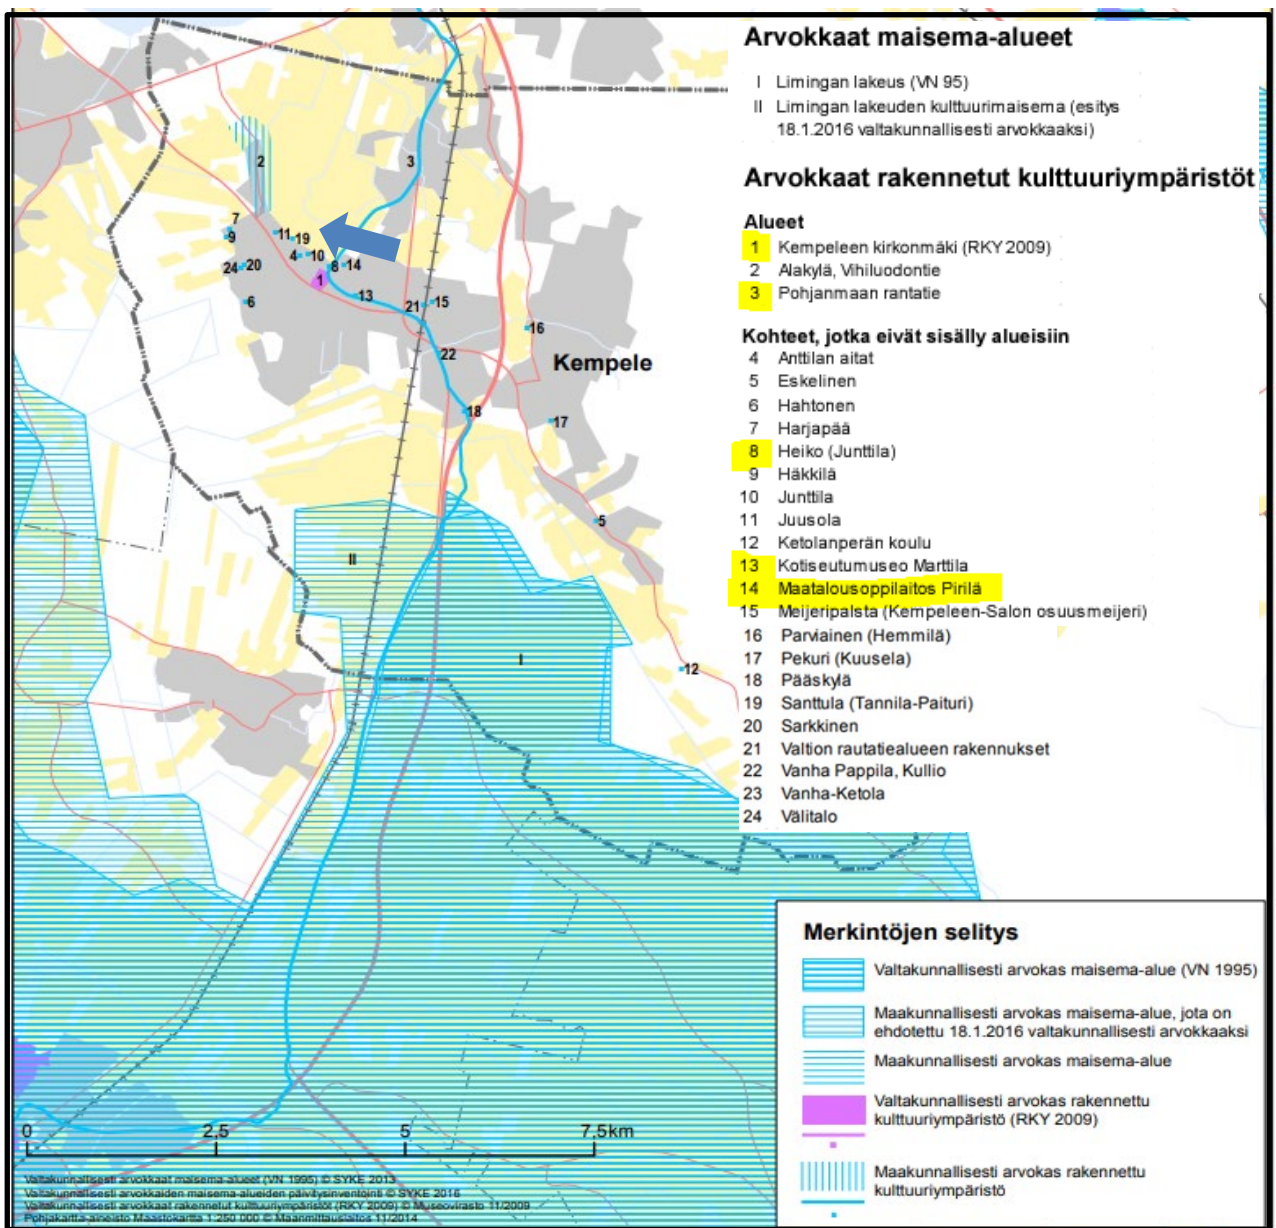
Arvokkaat maisema-alueet

I Limingan lakeus (VN 95)
II Limingan lakeuden kulttuurimaisema (esitys 18.1.2016 valtakunnallisesti arvokkaaksi)

Arvokkaat rakennetut kulttuuriympäristöt

Alueet
1 Kempeleen kirkonmäki (RKY 2009)
2 Alakylä, Vihiluodontie
3 Pohjanmaan rantatie

Kohteet, jotka eivät sisälly alueisiin
4 Anttilan aitat
5 Eskelinen
6 Hahtonen
7 Harjapää
8 Heiko (Junttila)
9 Häkkilä
10 Junttila
11 Juusola
12 Ketolanperän koulu
13 Kotiseutumuseo Marttila
14 Maatalousoppilaitos Pirilä
15 Meijeripalsta (Kempeleen-Salon osuusmeijeri)
16 Parviainen (Hemmilä)
17 Pekuri (Kuusela)
18 Pääskylä
19 Santtula (Tannila-Paituri)
20 Sarkkinen
21 Valtion rautatiealueen rakennukset
22 Vanha Pappila, Kullio
23 Vanha-Ketola
24 Välitalo

Kempele

2 3 7 9 11 19 4 10 8 14 24 20 1 13 21 15 6 16 22 18 17 5 II I 12

Merkintöjen selitys
Valtakunnallisesti arvokas maisema-alue (VN 1995)
Maakunnallisesti arvokas maisema-alue, jota on ehdotettu 18.1.2016 valtakunnallisesti arvokkaaksi
Maakunnallisesti arvokas maisema-alue
Valtakunnallisesti arvokas rakennettu kulttuuriympäristö (RKY 2009)
Maakunnallisesti arvokas rakennettu kulttuuriympäristö

0 2,5 5 7,5km

Valtakunnallisesti arvokkaat maisema-alueet (VN 1995) © SYKE 2013
Valtakunnallisesti arvokkaiden maisema-alueiden päivitysinventointi © SYKE 2016
Valtakunnallisesti arvokkaat rakennetut kulttuuriympäristöt (RKY 2009) © Museovirasto 11/2009
Pohjakartta-aineisto Maastokartta 1:250 000 © Maanmittauslaitos 11/2014